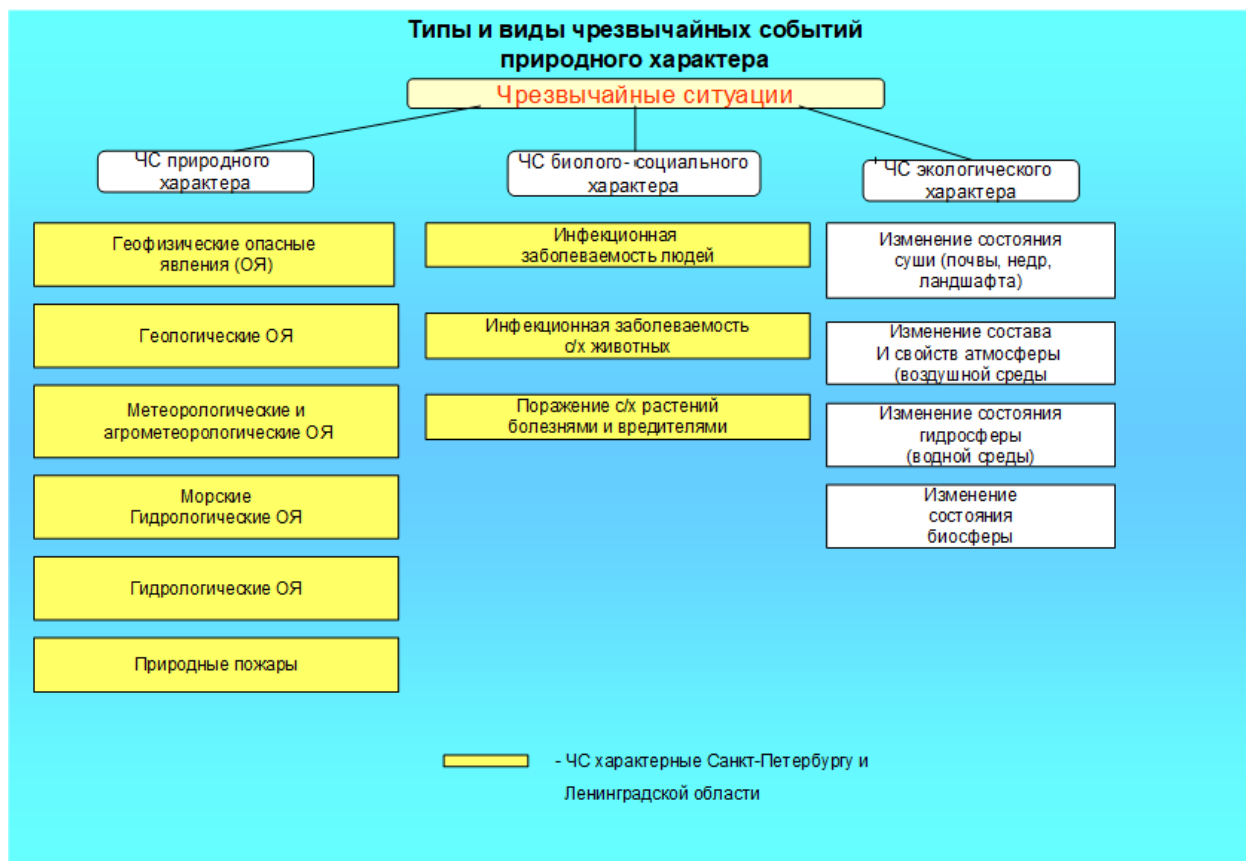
Типы и виды чрезвычайных событий природного характера

Чрезвычайные ситуации

ЧС природного характера

ЧС биолого-социального характера

ЧС экологического характера

Геофизические опасные явления (ОЯ)

Геологические ОЯ

Метеорологические и агрометеорологические ОЯ

Морские Гидрологические ОЯ

Гидрологические ОЯ

Природные пожары

Инфекционная заболеваемость людей

Инфекционная заболеваемость с/х животных

Поражение с/х растений болезнями и вредителями

Изменение состояния суши (почвы, недр, ландшафта)

Изменение состава И свойств атмосферы (воздушной среды)

Изменение состояния гидросферы (водной среды)

Изменение состояния биосферы

- ЧС характерные Санкт-Петербургу и Ленинградской области